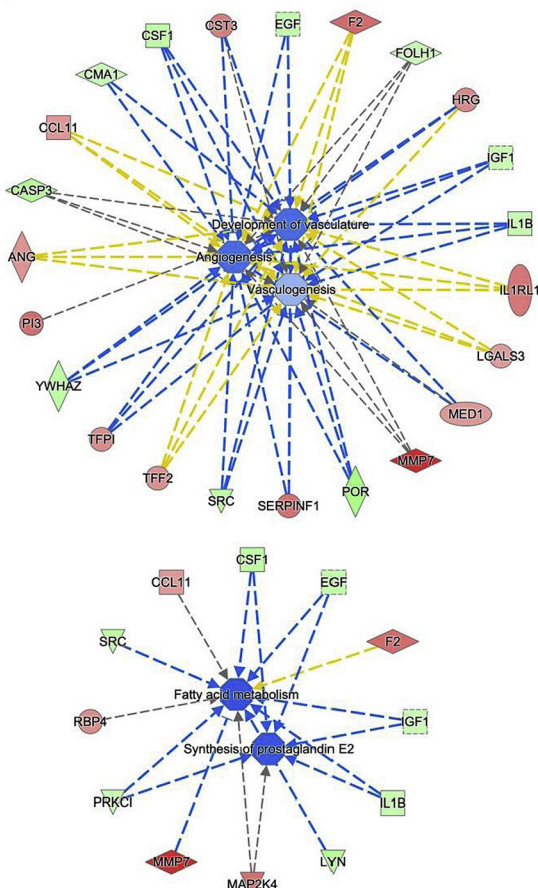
CSF1
CST3
EGF
F2
CMA1
FOLH1
CCL11
HRG
IGF1
CASP3
Development of vasculature
IL1B
ANG
Angiogenesis
Vasculogenesis
IL1RL1
PI3
LGALS3
YWHAZ
MED1
TFPI
MMP7
TFF2
SRC
SERPINF1
POR

CSF1
CCL11
EGF
SRC
F2
Fatty acid metabolism
RBP4
IGF1
Synthesis of prostaglandin E2
PRKCI
IL1B
MMP7
LYN
MAP2K4